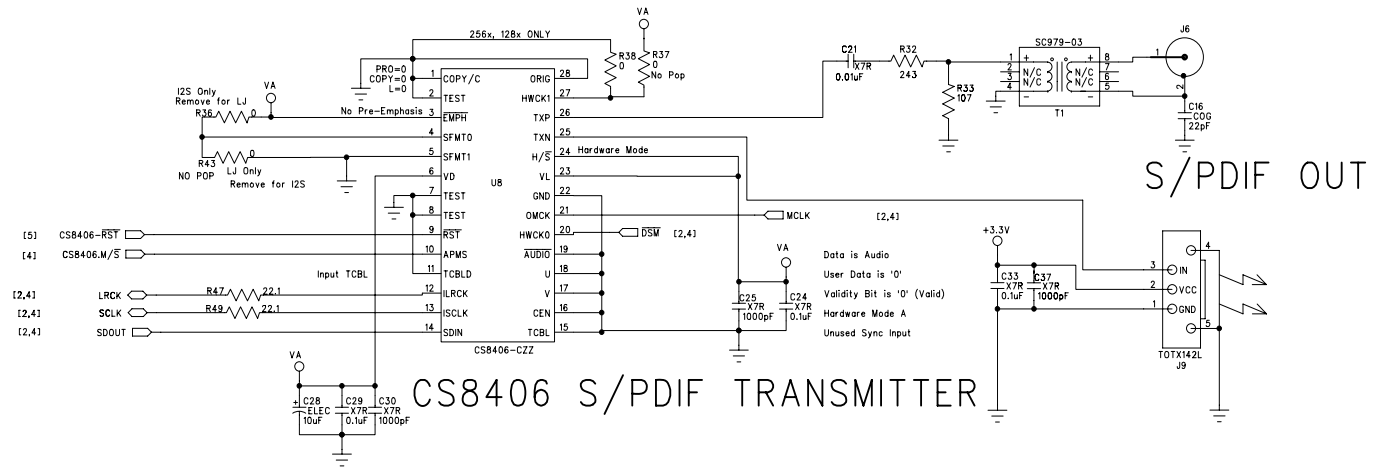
256x, 128x ONLY

VA

R38 0

R37 0 No Pop

PRO=0 COPY=0 L=0

1 COPY/C

2 TEST

3 $\overline{EMPH}$

4 SFMT0

5 SFMT1

6 VD

7 TEST

8 TEST

9 $\overline{RST}$

10 APMS

11 TCBLD

12 ILRCK

13 ISCLK

14 SDIN

28 ORIG

27 HWCK1

26 TXP

25 TXN

24 H/$\overline{S}$

23 VL

22 GND

21 OMCK

20 HWCK0

19 $\overline{AUDIO}$

18 U

17 V

16 CEN

15 TCBL

U8

CS8406-CZZ

I2S Only Remove for LJ

VA

R36 0

No Pre-Emphasis

R43 NO POP

0 LJ Only

Remove for I2S

Hardware Mode

[5] CS8406-$\overline{RST}$

[4] CS8406.M/$\overline{S}$

Input TCBL

[2,4] LRCK

[2,4] SCLK

[2,4] SDOUT

R47 22.1

R49 22.1

MCLK [2,4]

$\overline{DSM}$ [2,4]

VA

Data is Audio

User Data is '0'

Validity Bit is '0' (Valid)

Hardware Mode A

Unused Sync Input

C25 X7R 1000pF

C24 X7R 0.1uF

VA

C28 ELEC 10uF

C29 X7R 0.1uF

C30 X7R 1000pF

CS8406 S/PDIF TRANSMITTER

C21 X7R 0.01uF

R32 243

R33 107

SC979-03

1 2 3 4 N/C N/C

8 7 6 5 N/C N/C

T1

J6

1

2

C16 COG 22pF

S/PDIF OUT

+3.3V

C33 X7R 0.1uF

C37 X7R 1000pF

3 IN

2 VCC

1 GND

4

5

TOTX142L

J9